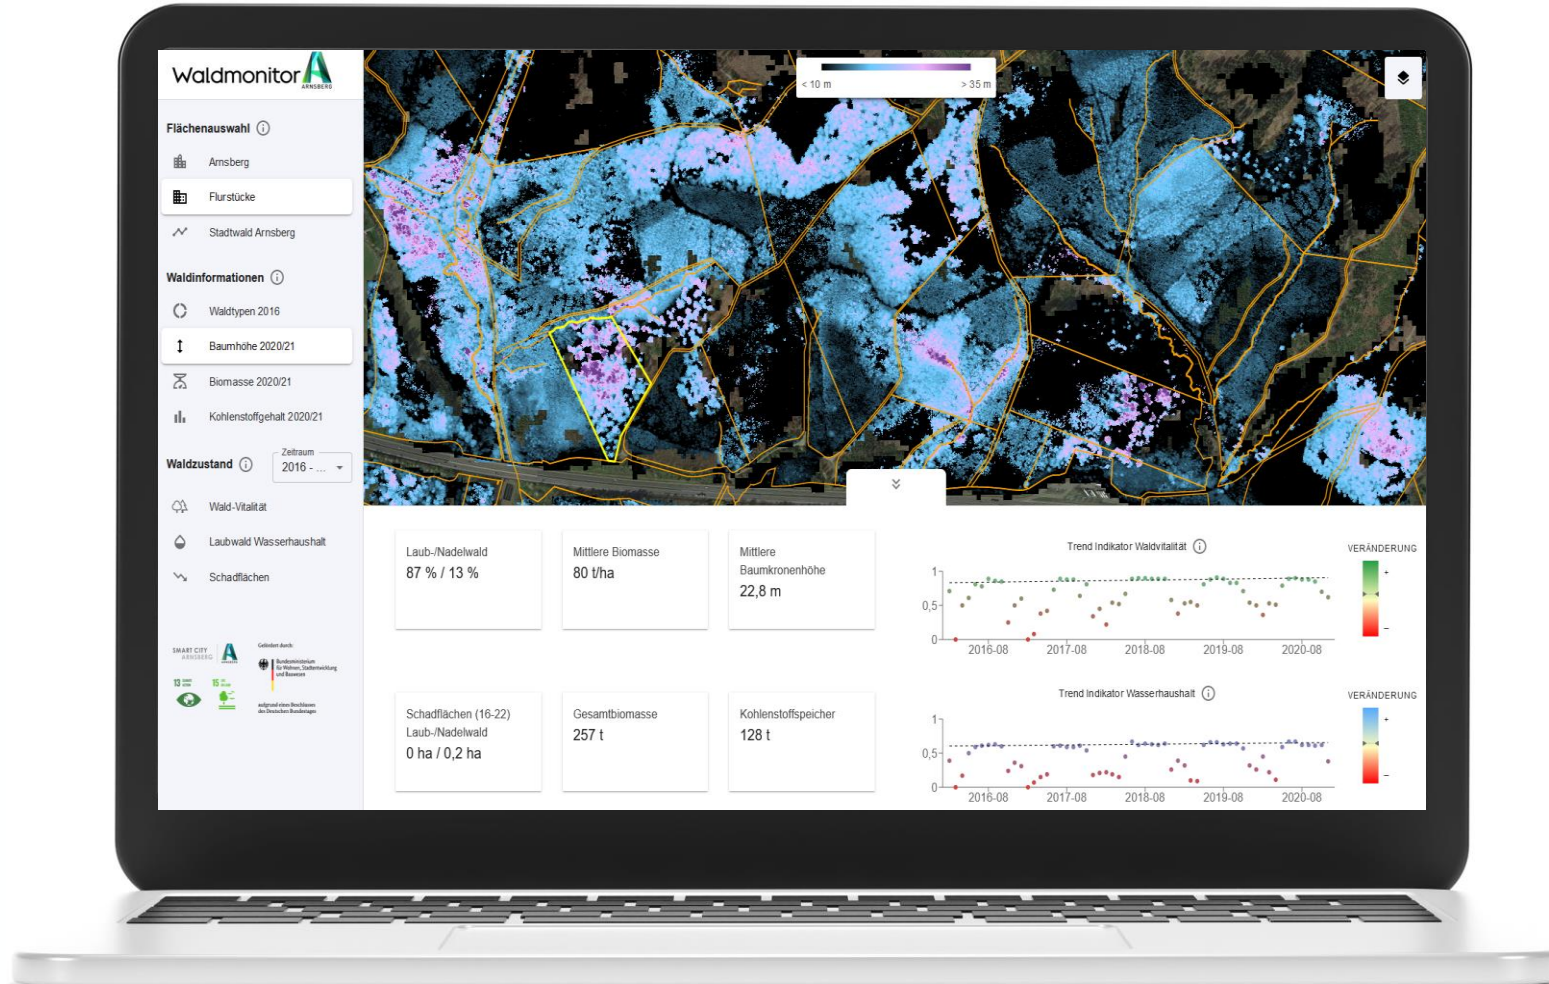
Waldmonitor A ARNSBERG

Flächenauswahl ⓘ

Arnsberg

Flurstücke

Stadtwald Arnsberg

Waldinformationen ⓘ

Waldtypen 2016

Baumhöhe 2020/21

Biomasse 2020/21

Kohlenstoffgehalt 2020/21

Waldzustand ⓘ

Zeitraum
2016 - ...

Wald-Vitalität

Laubwald Wasserhaushalt

Schadflächen

SMART CITY ARNSBERG

Gefördert durch:

Bundesministerium für Wohnen, Stadtentwicklung und Bauwesen

aufgrund eines Beschlusses des Deutschen Bundestages

< 10 m

> 35 m

Laub-/Nadelwald
87 % / 13 %

Mittlere Biomasse
80 t/ha

Mittlere Baumkronenhöhe
22,8 m

Schadflächen (16-22) Laub-/Nadelwald
0 ha / 0,2 ha

Gesamtbiomasse
257 t

Kohlenstoffspeicher
128 t

Trend Indikator Waldvitalität ⓘ

VERÄNDERUNG

+

–

1

0,5

0

2016-08

2017-08

2018-08

2019-08

2020-08

Trend Indikator Wasserhaushalt ⓘ

VERÄNDERUNG

+

–

1

0,5

0

2016-08

2017-08

2018-08

2019-08

2020-08